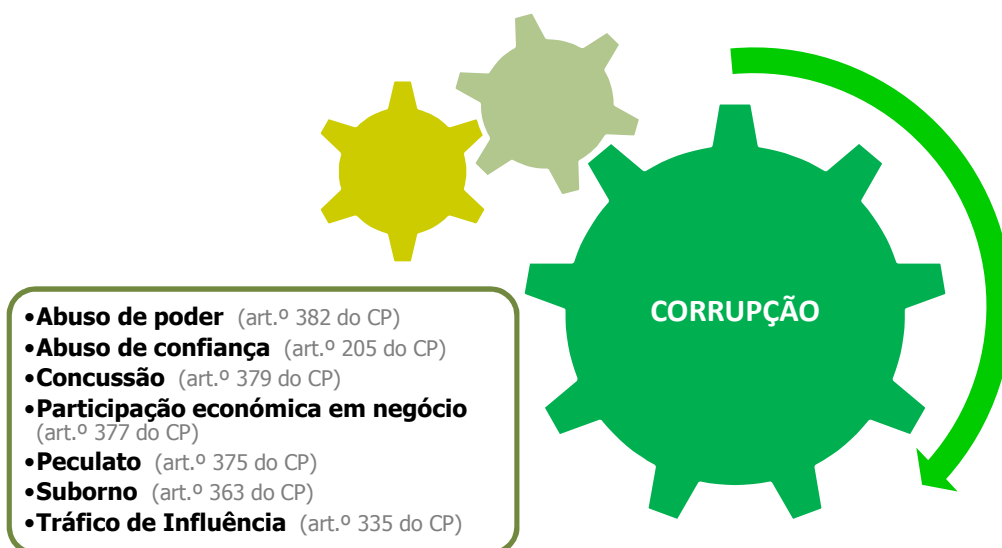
CORRUPÇÃO

•**Abuso de poder** (art.º 382 do CP)
•**Abuso de confiança** (art.º 205 do CP)
•**Concussão** (art.º 379 do CP)
•**Participação económica em negócio** (art.º 377 do CP)
•**Peculato** (art.º 375 do CP)
•**Suborno** (art.º 363 do CP)
•**Tráfico de Influência** (art.º 335 do CP)